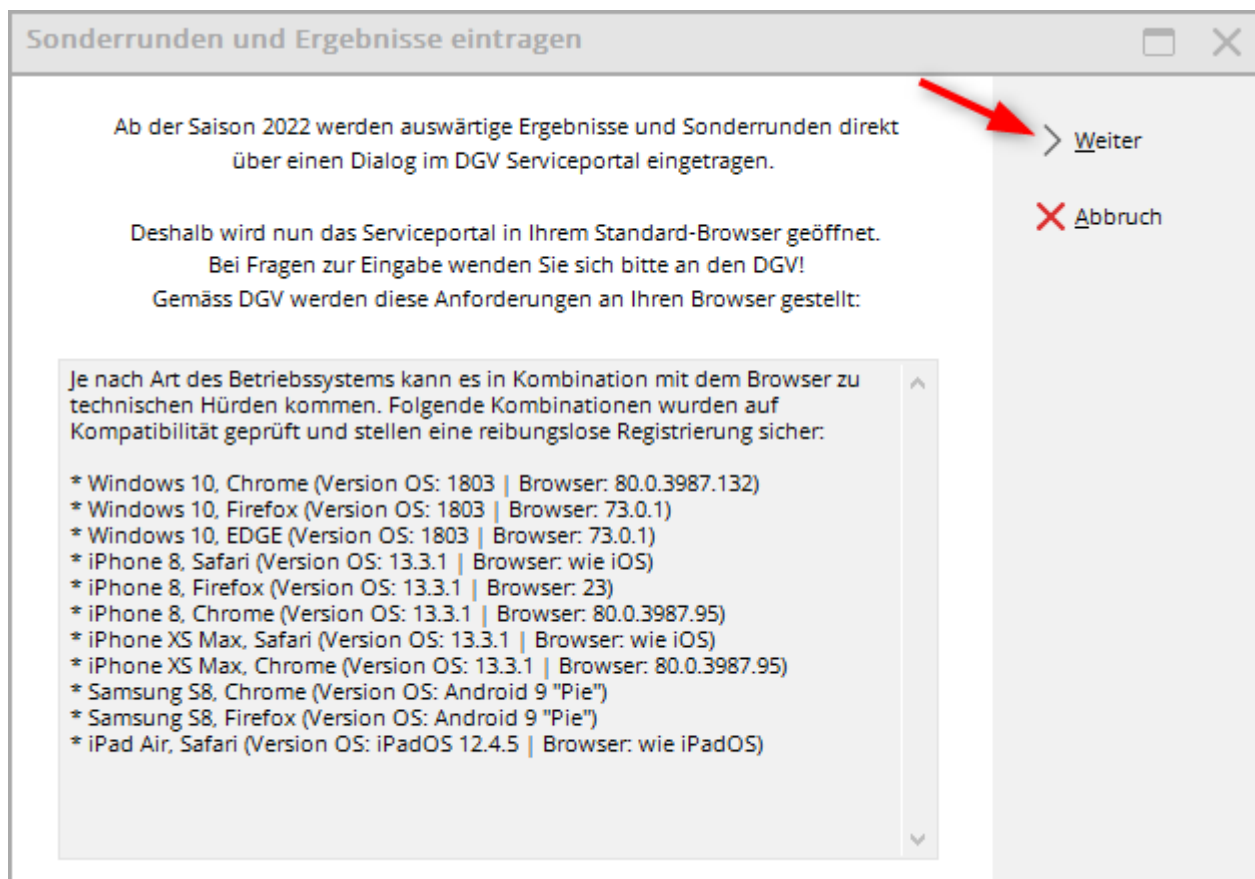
Sonderrunden und Ergebnisse eintragen

Ab der Saison 2022 werden auswärtige Ergebnisse und Sonderrunden direkt über einen Dialog im DGV Serviceportal eingetragen.

Deshalb wird nun das Serviceportal in Ihrem Standard-Browser geöffnet.
Bei Fragen zur Eingabe wenden Sie sich bitte an den DGV!
Gemäss DGV werden diese Anforderungen an Ihren Browser gestellt:

Je nach Art des Betriebssystems kann es in Kombination mit dem Browser zu technischen Hürden kommen. Folgende Kombinationen wurden auf Kompatibilität geprüft und stellen eine reibungslose Registrierung sicher:

* Windows 10, Chrome (Version OS: 1803 | Browser: 80.0.3987.132)
* Windows 10, Firefox (Version OS: 1803 | Browser: 73.0.1)
* Windows 10, EDGE (Version OS: 1803 | Browser: 73.0.1)
* iPhone 8, Safari (Version OS: 13.3.1 | Browser: wie iOS)
* iPhone 8, Firefox (Version OS: 13.3.1 | Browser: 23)
* iPhone 8, Chrome (Version OS: 13.3.1 | Browser: 80.0.3987.95)
* iPhone XS Max, Safari (Version OS: 13.3.1 | Browser: wie iOS)
* iPhone XS Max, Chrome (Version OS: 13.3.1 | Browser: 80.0.3987.95)
* Samsung S8, Chrome (Version OS: Android 9 "Pie")
* Samsung S8, Firefox (Version OS: Android 9 "Pie")
* iPad Air, Safari (Version OS: iPadOS 12.4.5 | Browser: wie iPadOS)

Weiter
Abbruch